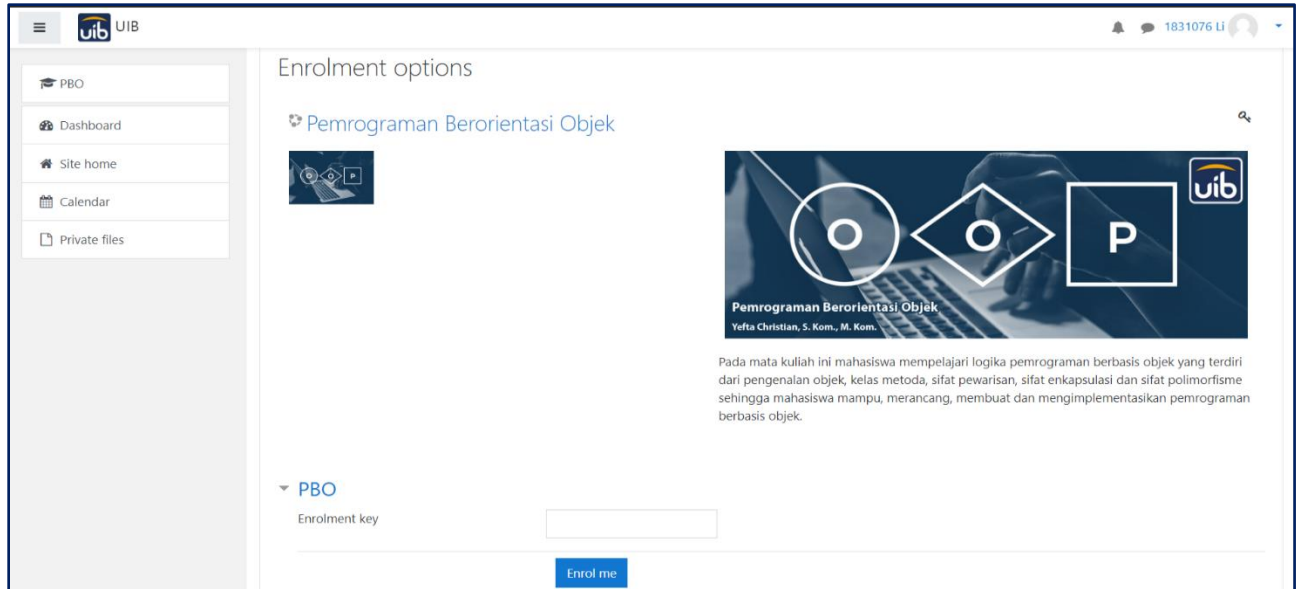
uib UIB

1831076 Li

PBO

Dashboard

Site home

Calendar

Private files

Enrolment options

Pemrograman Berorientasi Objek

O O P

uib

O O P

Pemrograman Berorientasi Objek

Yefta Christian, S. Kom., M. Kom.

Pada mata kuliah ini mahasiswa mempelajari logika pemrograman berbasis objek yang terdiri dari pengenalan objek, kelas metoda, sifat pewarisan, sifat enkapsulasi dan sifat polimorfisme sehingga mahasiswa mampu, merancang, membuat dan mengimplementasikan pemrograman berbasis objek.

PBO

Enrolment key

Enrol me